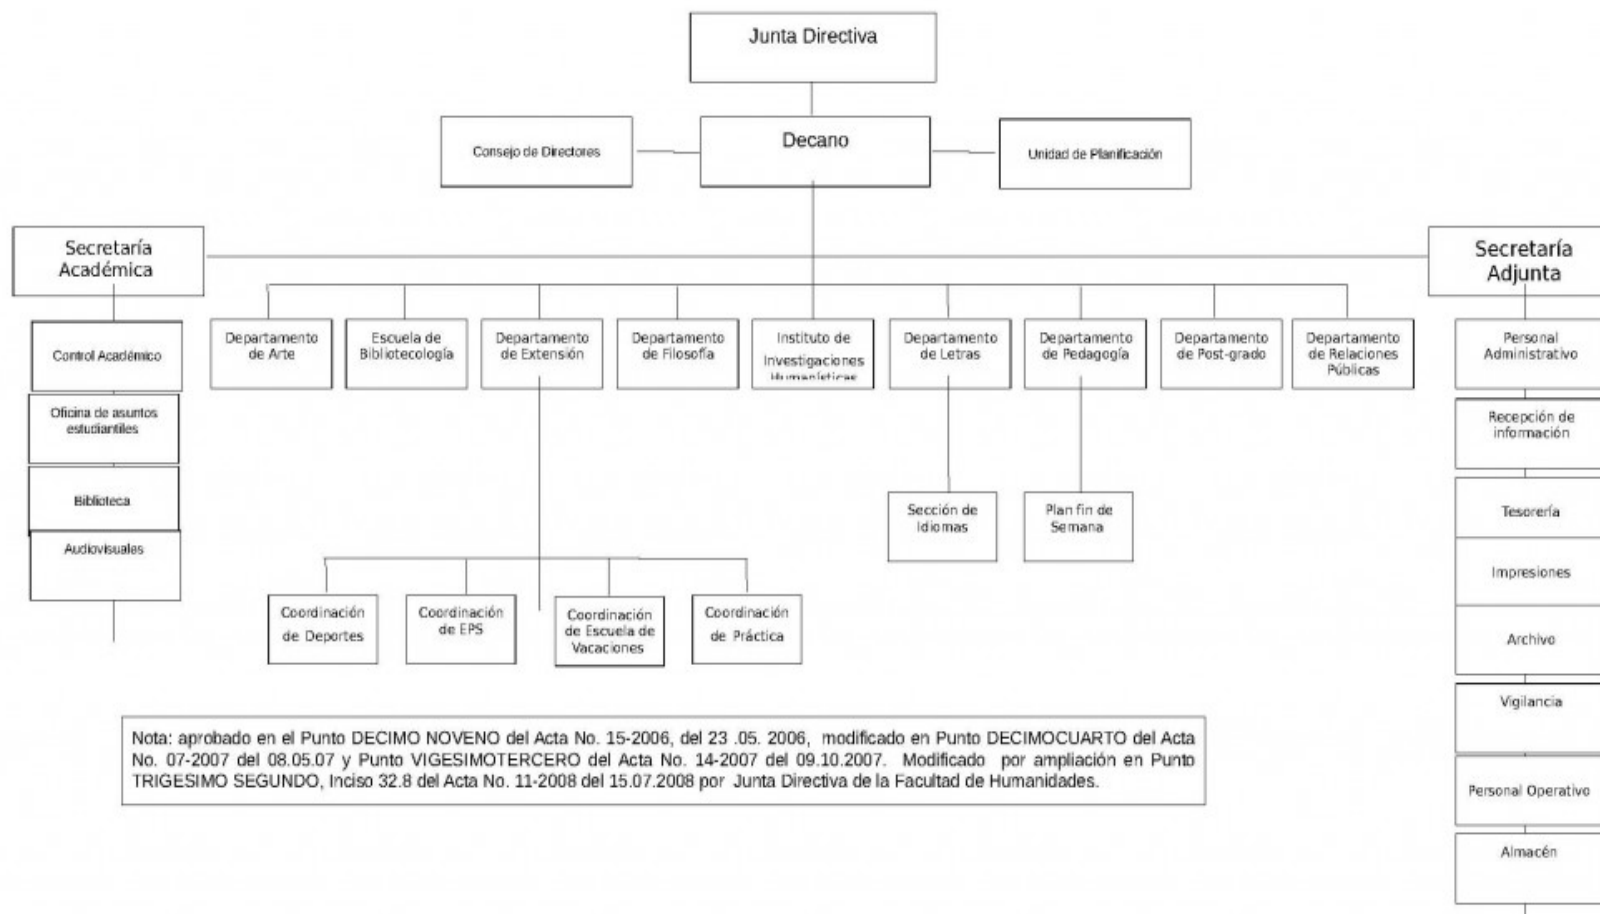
Junta Directiva

Consejo de Directores

Decano

Unidad de Planificación

Secretaría Académica

Secretaría Adjunta

Control Académico

Oficina de asuntos estudiantiles

Biblioteca

Audiovisuales

Departamento de Arte

Escuela de Bibliotecología

Departamento de Extensión

Departamento de Filosofía

Instituto de Investigaciones Humanísticas

Departamento de Letras

Departamento de Pedagogía

Departamento de Post-grado

Departamento de Relaciones Públicas

Personal Administrativo

Recepción de información

Tesorería

Impresiones

Archivo

Vigilancia

Personal Operativo

Almacén

Sección de Idiomas

Plan fin de Semana

Coordinación de Deportes

Coordinación de EPS

Coordinación de Escuela de Vacaciones

Coordinación de Práctica

Nota: aprobado en el Punto DECIMO NOVENO del Acta No. 15-2006, del 23 .05. 2006, modificado en Punto DECIMOCUARTO del Acta No. 07-2007 del 08.05.07 y Punto VIGESIMOTERCERO del Acta No. 14-2007 del 09.10.2007. Modificado por ampliación en Punto TRIGESIMO SEGUNDO, Inciso 32.8 del Acta No. 11-2008 del 15.07.2008 por Junta Directiva de la Facultad de Humanidades.